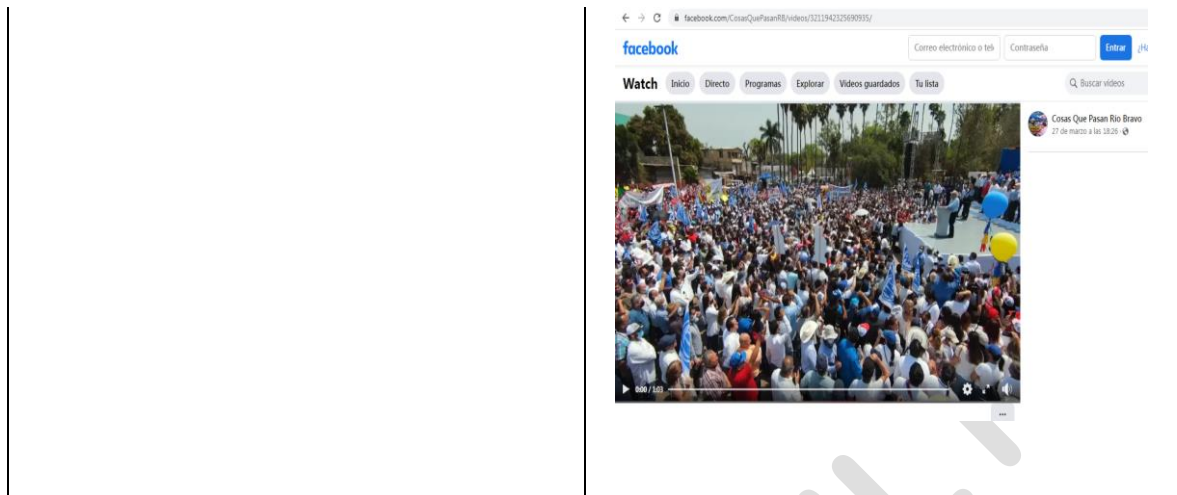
facebook.com/CosasQuePasanRB/videos/3211942325690935/

facebook

Correo electrónico o telé

Contraseña

Entrar

¿Ha

Watch

Inicio

Directo

Programas

Explorar

Videos guardados

Tu lista

Buscar videos

Cosas Que Pasan Rio Bravo

27 de marzo a las 18:26

0:00 / 1:03

...